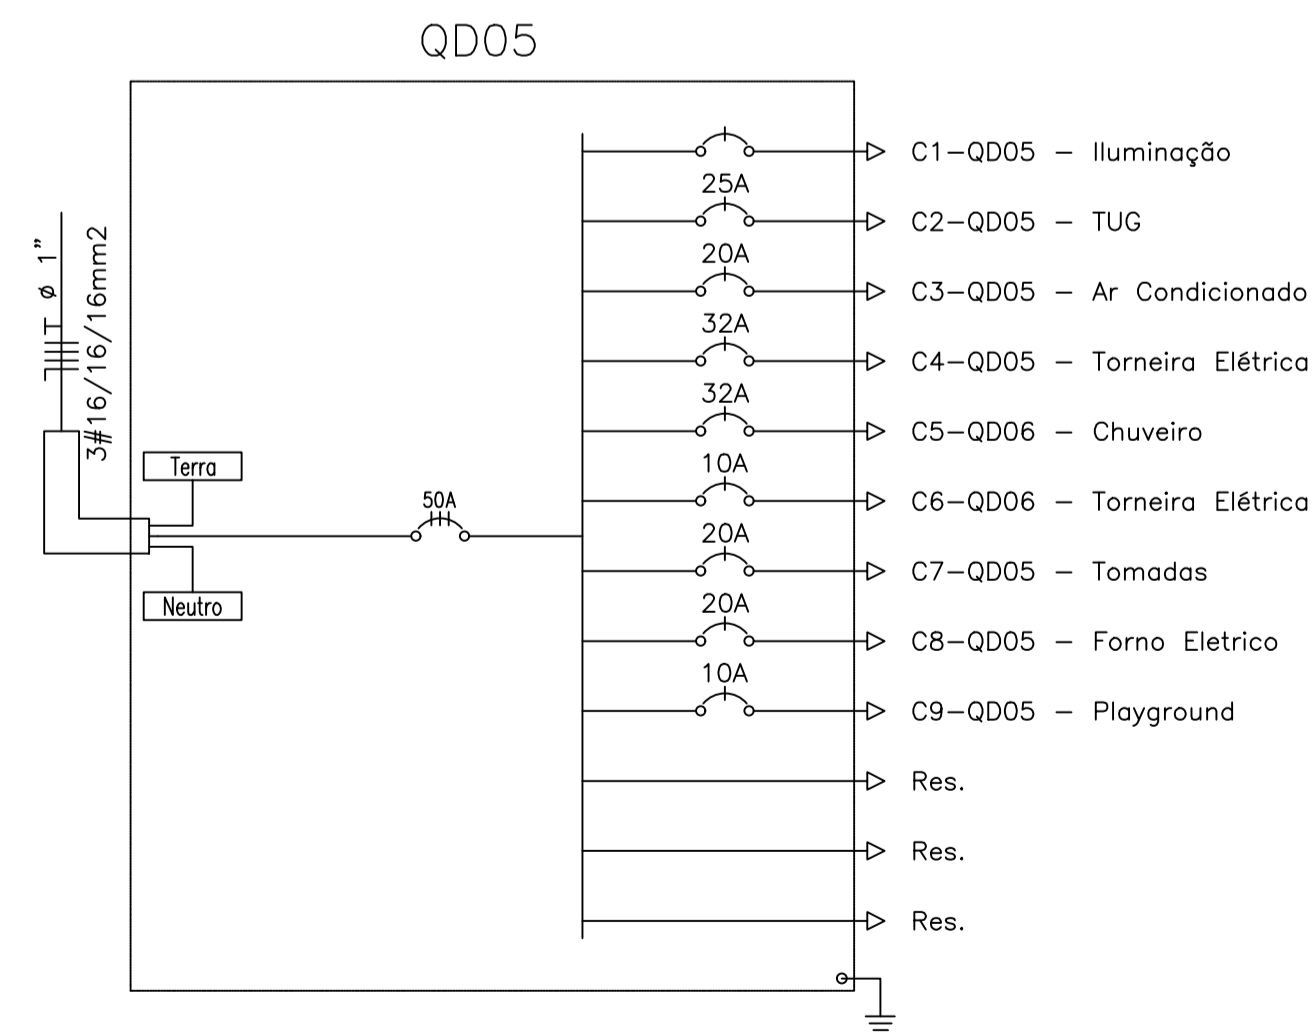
QD05

3#16/16/16mm2 ø 1"

Terra

Neutro

50A

C1–QD05 – Iluminação

25A

C2–QD05 – TUG

20A

C3–QD05 – Ar Condicionado

32A

C4–QD05 – Torneira Elétrica

32A

C5–QD06 – Chuveiro

10A

C6–QD06 – Torneira Elétrica

20A

C7–QD05 – Tomadas

20A

C8–QD05 – Forno Eletrico

10A

C9–QD05 – Playground

Res.

Res.

Res.